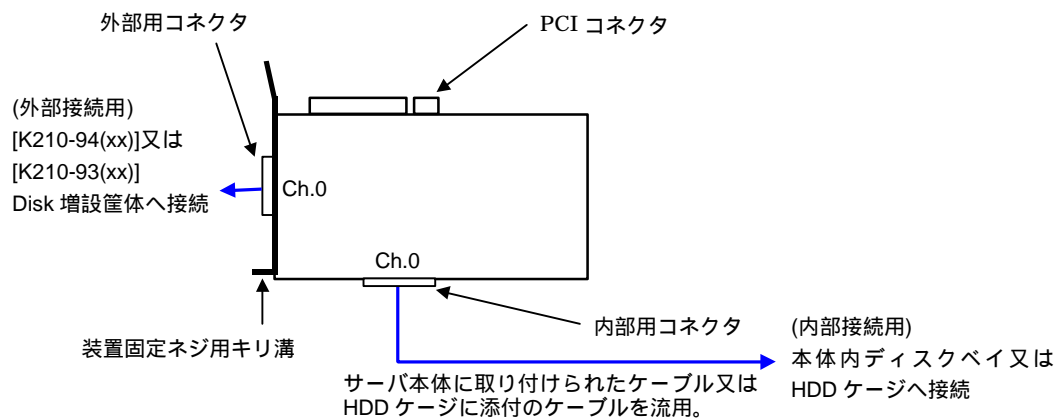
外部用コネクタ

PCI コネクタ

(外部接続用)
[K210-94(xx)]又は
[K210-93(xx)]
Disk 増設筐体へ接続

Ch.0

Ch.0

内部用コネクタ

装置固定ネジ用キリ溝

(内部接続用)
本体内ディスクベイ又は
HDD ケージへ接続

サーバ本体に取り付けられたケーブル又は
HDD ケージに添付のケーブルを流用。